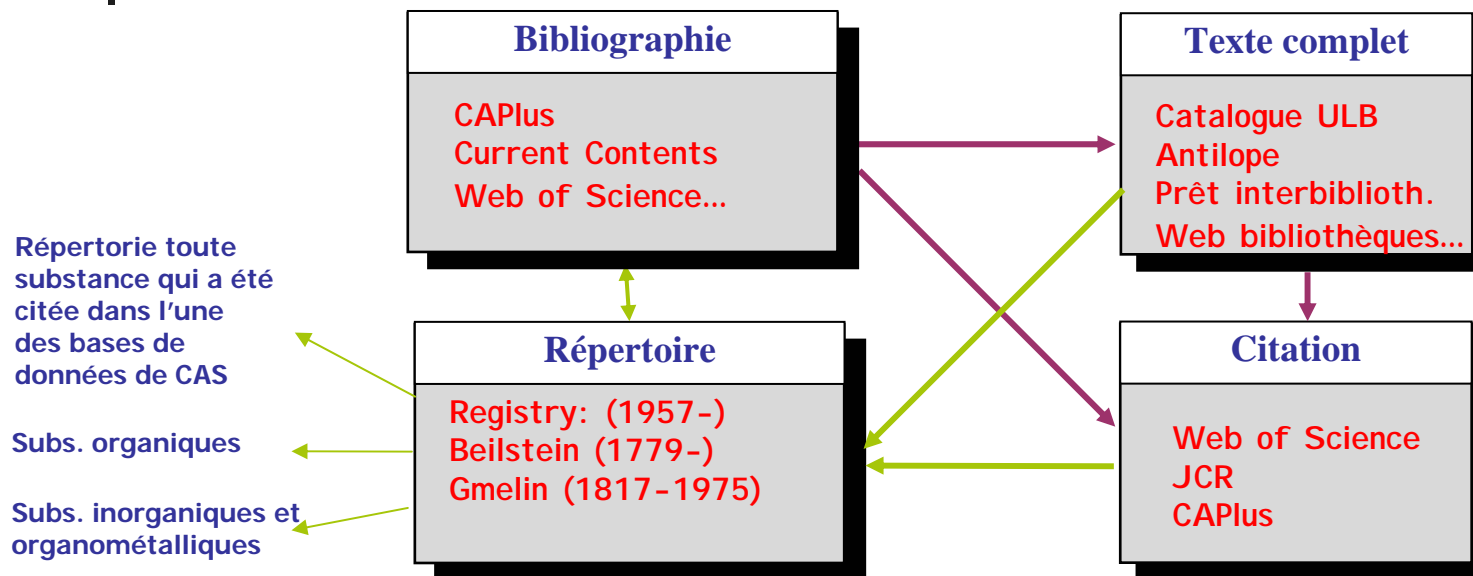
Bibliographie

CAPlus
Current Contents
Web of Science…

Texte complet

Catalogue ULB
Antilope
Prêt interbiblioth.
Web bibliothèques…

Répertorie toute substance qui a été citée dans l'une des bases de données de CAS

Subs. organiques

Subs. inorganiques et organométalliques

Répertoire

Registry: (1957-)
Beilstein (1779-)
Gmelin (1817-1975)

Citation

Web of Science
JCR
CAPlus